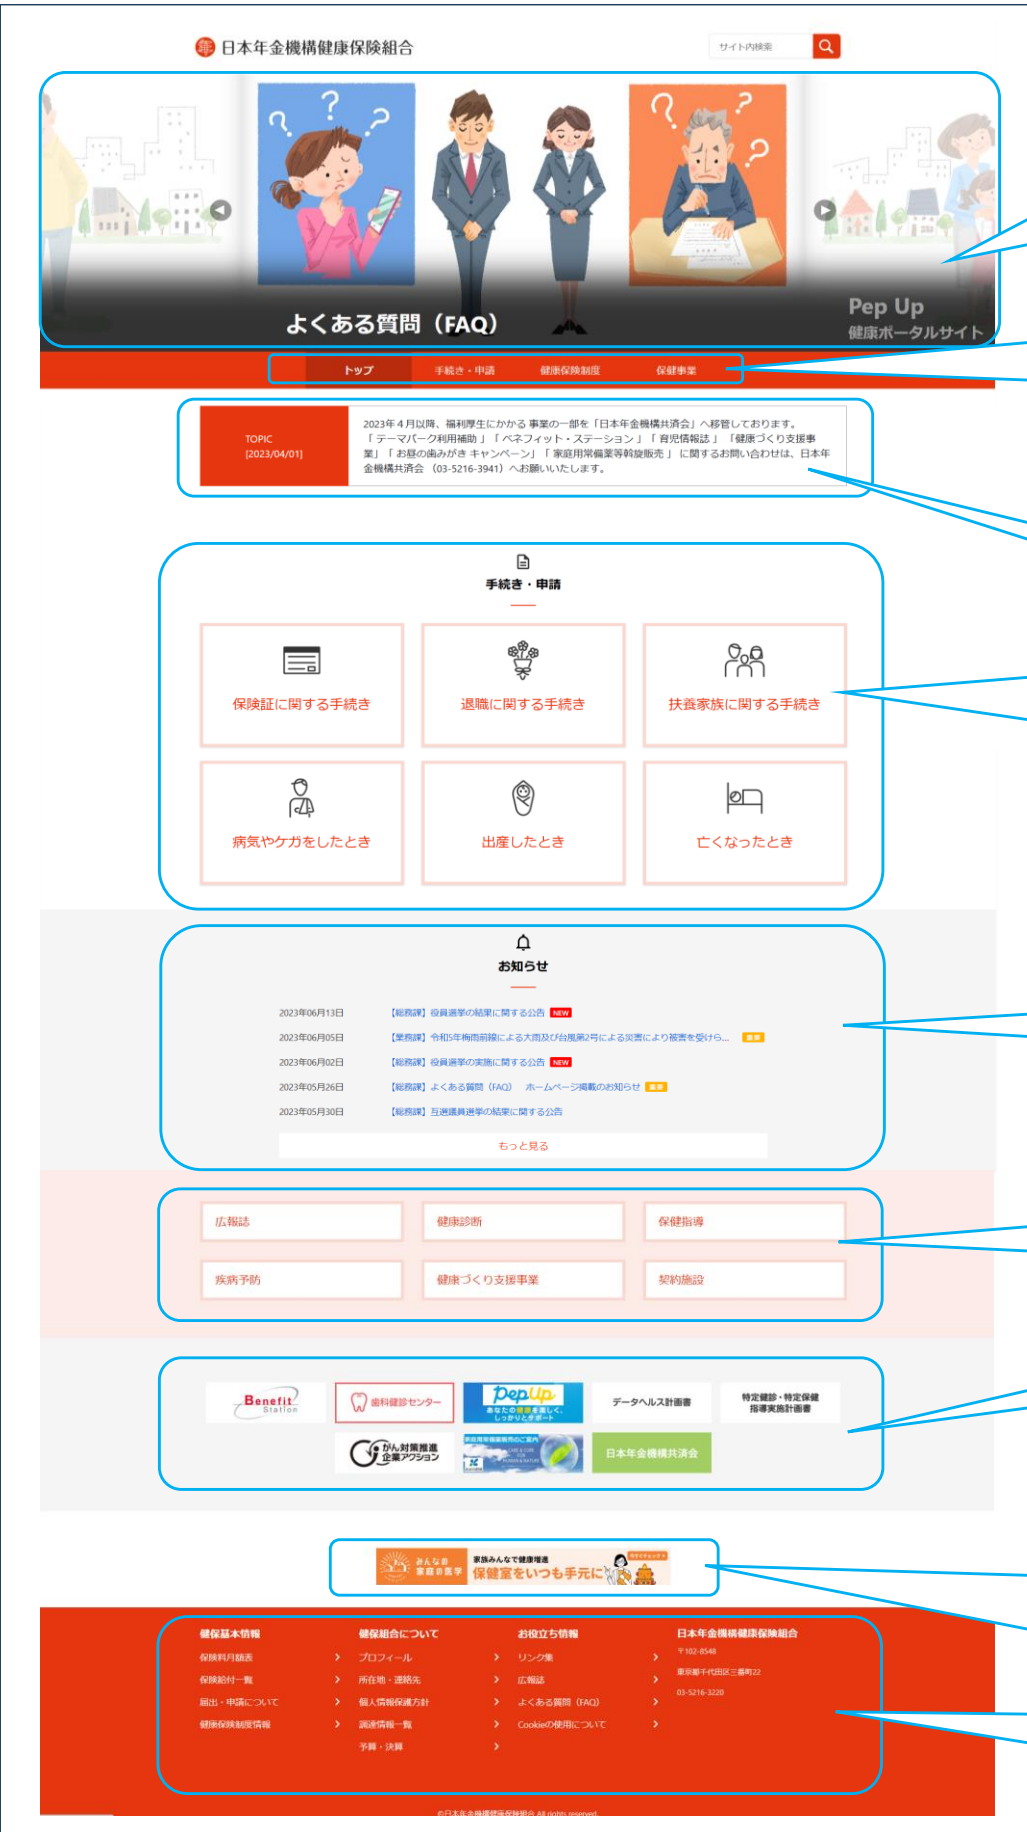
日本年金機構健康保険組合

サイト内検索

よくある質問（FAQ）

Pep Up
健康ポータルサイト

トップ　手続き・申請　健康保険制度　保健事業

TOPIC
[2023/04/01]

2023年４月以降、福利厚生にかかる事業の一部を「日本年金機構共済会」へ移管しております。「テーマパーク利用補助」「ベネフィット・ステーション」「育児情報誌」「健康づくり支援事業」「お昼の歯みがきキャンペーン」「家庭用常備薬等斡旋販売」に関するお問い合わせは、日本年金機構共済会（03-5216-3941）へお願いいたします。

手続き・申請

保険証に関する手続き
退職に関する手続き
扶養家族に関する手続き
病気やケガをしたとき
出産したとき
亡くなったとき

お知らせ

2023年06月13日　【総務課】役員選挙の結果に関する公告 NEW
2023年06月05日　【業務課】令和5年梅雨前線による大雨及び台風第2号による災害により被害を受けら... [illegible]
2023年06月02日　【総務課】役員選挙の実施に関する公告 NEW
2023年05月26日　【総務課】よくある質問（FAQ）　ホームページ掲載のお知らせ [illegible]
2023年05月30日　【総務課】互選議員選挙の結果に関する公告

もっと見る

広報誌　健康診断　保健指導
疾病予防　健康づくり支援事業　契約施設

Benefit Station　歯科健診センター　Pep Up あなたの健康を楽しく、しっかりとサポート　データヘルス計画書　特定健診・特定保健指導実施計画書
がん対策推進企業アクション　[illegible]　日本年金機構共済会

みんなの家庭の医学　家族みんなで健康増進　保健室をいつも手元に

健保基本情報
保険料月額表
保険給付一覧
届出・申請について
健康保険制度情報

健保組合について
プロフィール
所在地・連絡先
個人情報保護方針
調達情報一覧
予算・決算

お役立ち情報
リンク集
広報誌
よくある質問（FAQ）
Cookieの使用について

日本年金機構健康保険組合
〒102-8548
東京都千代田区三番町22
03-5216-3220

©日本年金機構健康保険組合 All rights reserved.